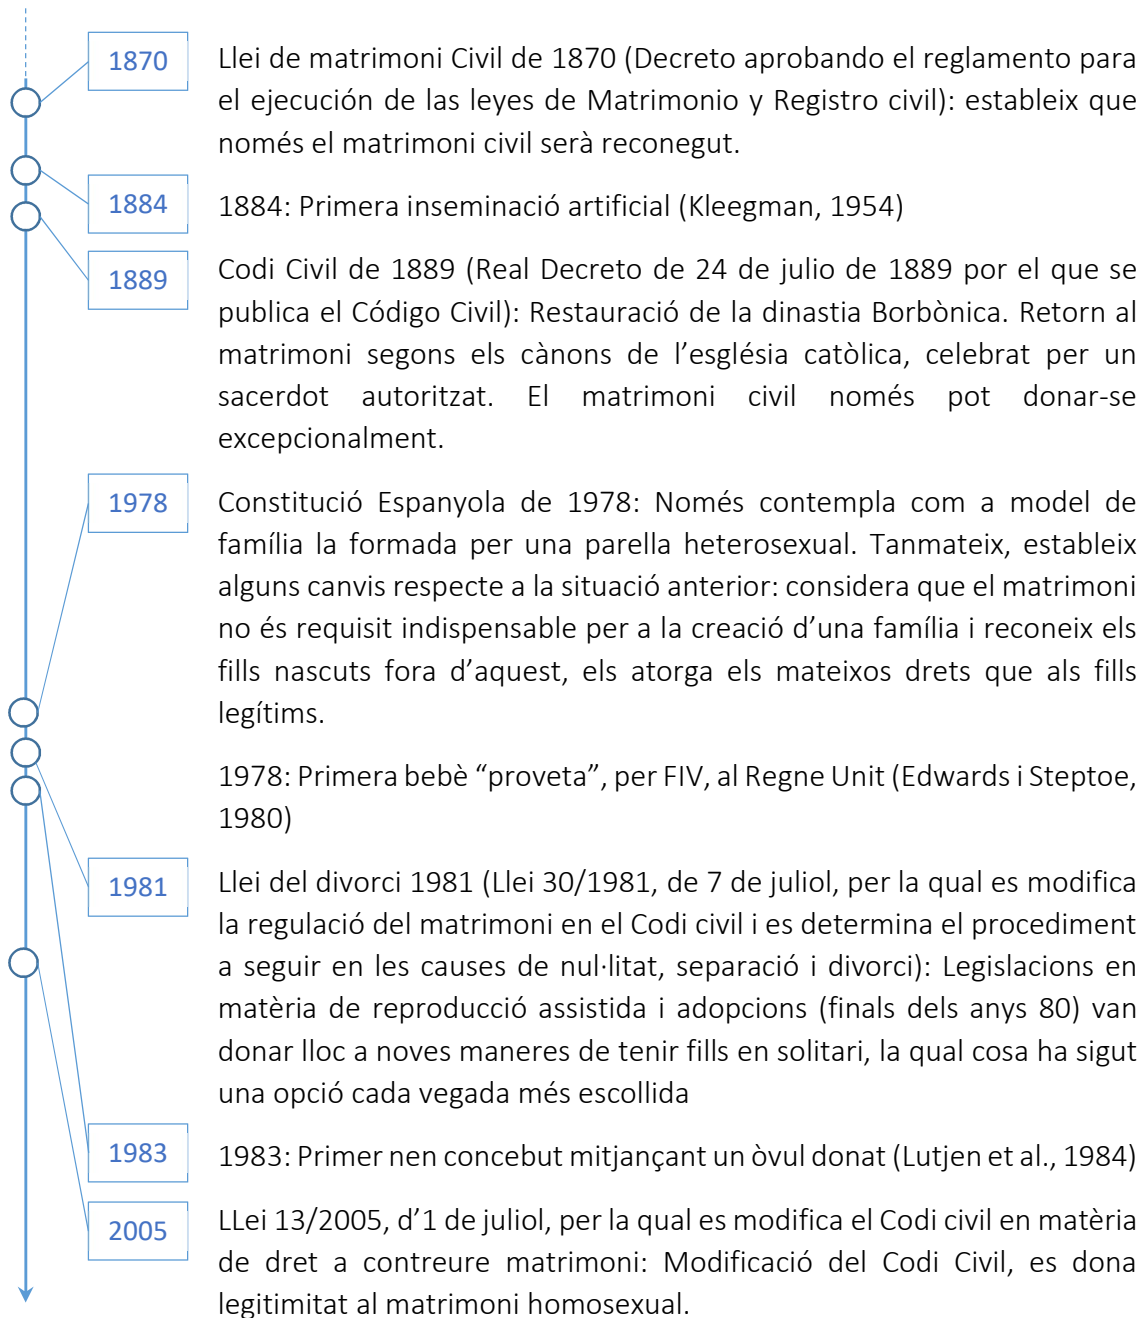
1870

Llei de matrimoni Civil de 1870 (Decreto aprobando el reglamento para el ejecución de las leyes de Matrimonio y Registro civil): estableix que només el matrimoni civil serà reconegut.

1884

1884: Primera inseminació artificial (Kleegman, 1954)

1889

Codi Civil de 1889 (Real Decreto de 24 de julio de 1889 por el que se publica el Código Civil): Restauració de la dinastia Borbònica. Retorn al matrimoni segons els cànons de l'església catòlica, celebrat per un sacerdot autoritzat. El matrimoni civil només pot donar-se excepcionalment.

1978

Constitució Espanyola de 1978: Només contempla com a model de família la formada per una parella heterosexual. Tanmateix, estableix alguns canvis respecte a la situació anterior: considera que el matrimoni no és requisit indispensable per a la creació d'una família i reconeix els fills nascuts fora d'aquest, els atorga els mateixos drets que als fills legítims.

1978: Primera bebè "proveta", per FIV, al Regne Unit (Edwards i Steptoe, 1980)

1981

Llei del divorci 1981 (Llei 30/1981, de 7 de juliol, per la qual es modifica la regulació del matrimoni en el Codi civil i es determina el procediment a seguir en les causes de nul·litat, separació i divorci): Legislacions en matèria de reproducció assistida i adopcions (finals dels anys 80) van donar lloc a noves maneres de tenir fills en solitari, la qual cosa ha sigut una opció cada vegada més escollida

1983

1983: Primer nen concebut mitjançant un òvul donat (Lutjen et al., 1984)

2005

LLei 13/2005, d'1 de juliol, per la qual es modifica el Codi civil en matèria de dret a contreure matrimoni: Modificació del Codi Civil, es dona legitimitat al matrimoni homosexual.